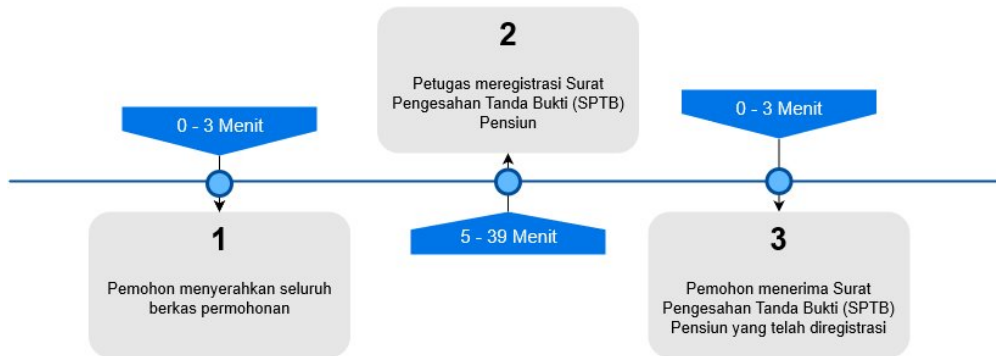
0 - 3 Menit

1

Pemohon menyerahkan seluruh berkas permohonan

2

Petugas meregistrasi Surat Pengesahan Tanda Bukti (SPTB) Pensiun

5 - 39 Menit

0 - 3 Menit

3

Pemohon menerima Surat Pengesahan Tanda Bukti (SPTB) Pensiun yang telah diregistrasi